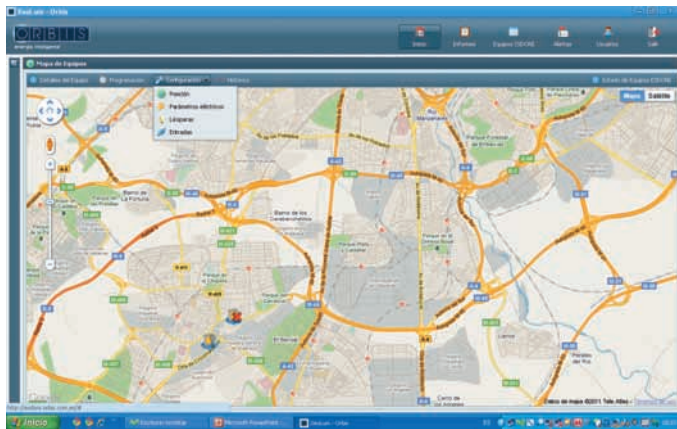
Tred-uni - Orbis

ORBIS
energía inteligente

Inicio
Informes
Equipos CEO/OIE
Alertas
Usuarios
Salir

Mapa de Equipos

Detalles de Equipo
Programación
Configuración
Históricos

Posición
Parámetros eléctricos
Lámparas
Entradas

Estado de Equipos CEO/OIE

Mapa
Satélite

Barrio de La Fortuna
Barrio de los Cerabanchelles
Parque Pinto y Castaño
El Bercial
Parque Forestal de Entrevías
Parque de las Rosales
Parque Forestal del Pozo

Datos de mapa ©2011 Tele Atlas

http://orbis.orbis.com.es/#

Inicio
Escritorio remoto
Microsoft PowerPoint
Uniscan - Orbis